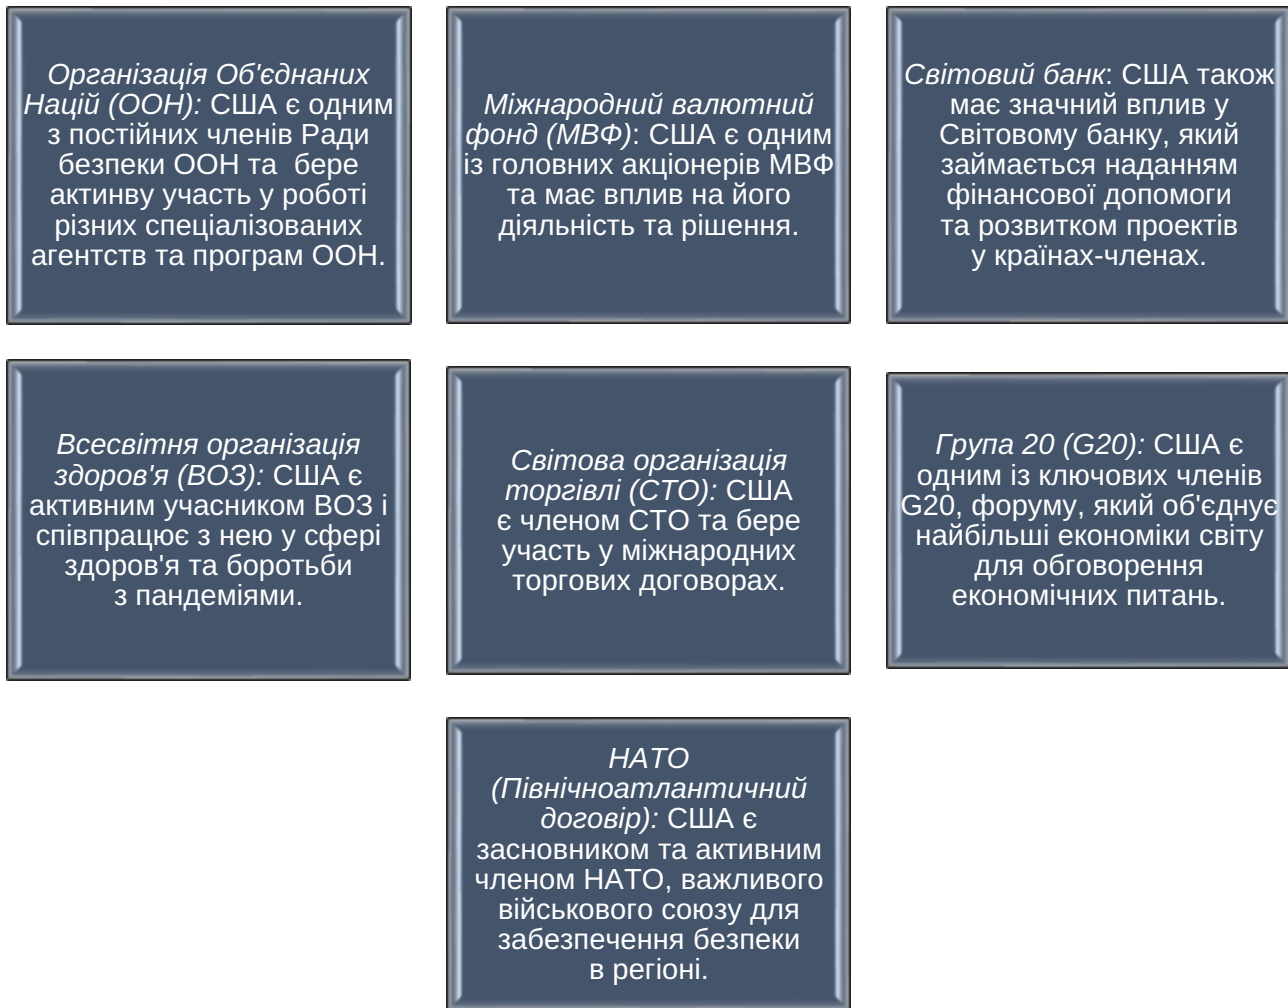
Організація Об'єднаних Націй (ООН): США є одним з постійних членів Ради безпеки ООН та бере активну участь у роботі різних спеціалізованих агентств та програм ООН.

Міжнародний валютний фонд (МВФ): США є одним із головних акціонерів МВФ та має вплив на його діяльність та рішення.

Світовий банк: США також має значний вплив у Світовому банку, який займається наданням фінансової допомоги та розвитком проектів у країнах-членах.

Всесвітня організація здоров'я (ВОЗ): США є активним учасником ВОЗ і співпрацює з нею у сфері здоров'я та боротьби з пандеміями.

Світова організація торгівлі (СТО): США є членом СТО та бере участь у міжнародних торгових договорах.

Група 20 (G20): США є одним із ключових членів G20, форуму, який об'єднує найбільші економіки світу для обговорення економічних питань.

НАТО (Північноатлантичний договір): США є засновником та активним членом НАТО, важливого військового союзу для забезпечення безпеки в регіоні.